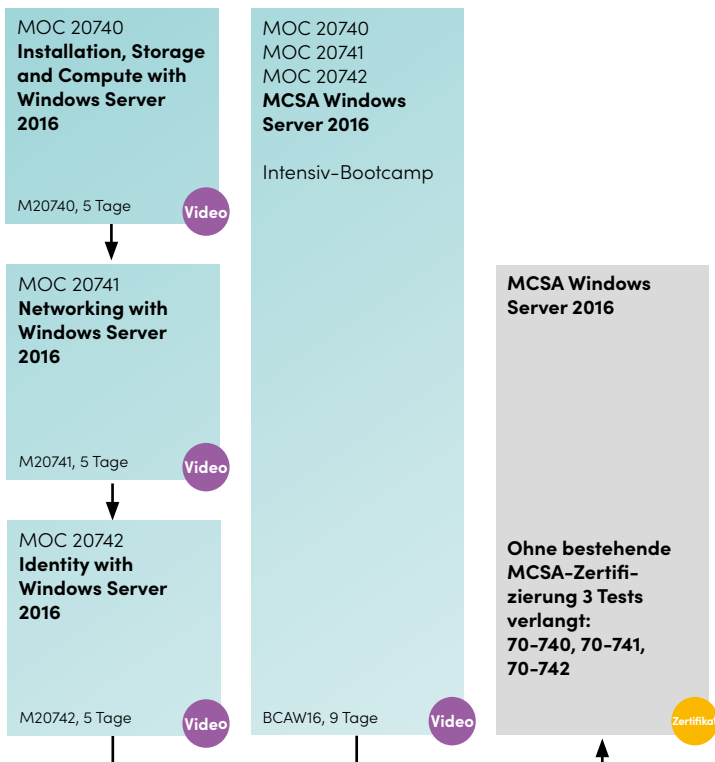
MOC 20740
**Installation, Storage and Compute with Windows Server 2016**

M20740, 5 Tage

Video

MOC 20741
**Networking with Windows Server 2016**

M20741, 5 Tage

Video

MOC 20742
**Identity with Windows Server 2016**

M20742, 5 Tage

Video

MOC 20740
MOC 20741
MOC 20742
**MCSA Windows Server 2016**

Intensiv-Bootcamp

BCAW16, 9 Tage

Video

**MCSA Windows Server 2016**

**Ohne bestehende MCSA-Zertifizierung 3 Tests verlangt: 70-740, 70-741, 70-742**

Zertifika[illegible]